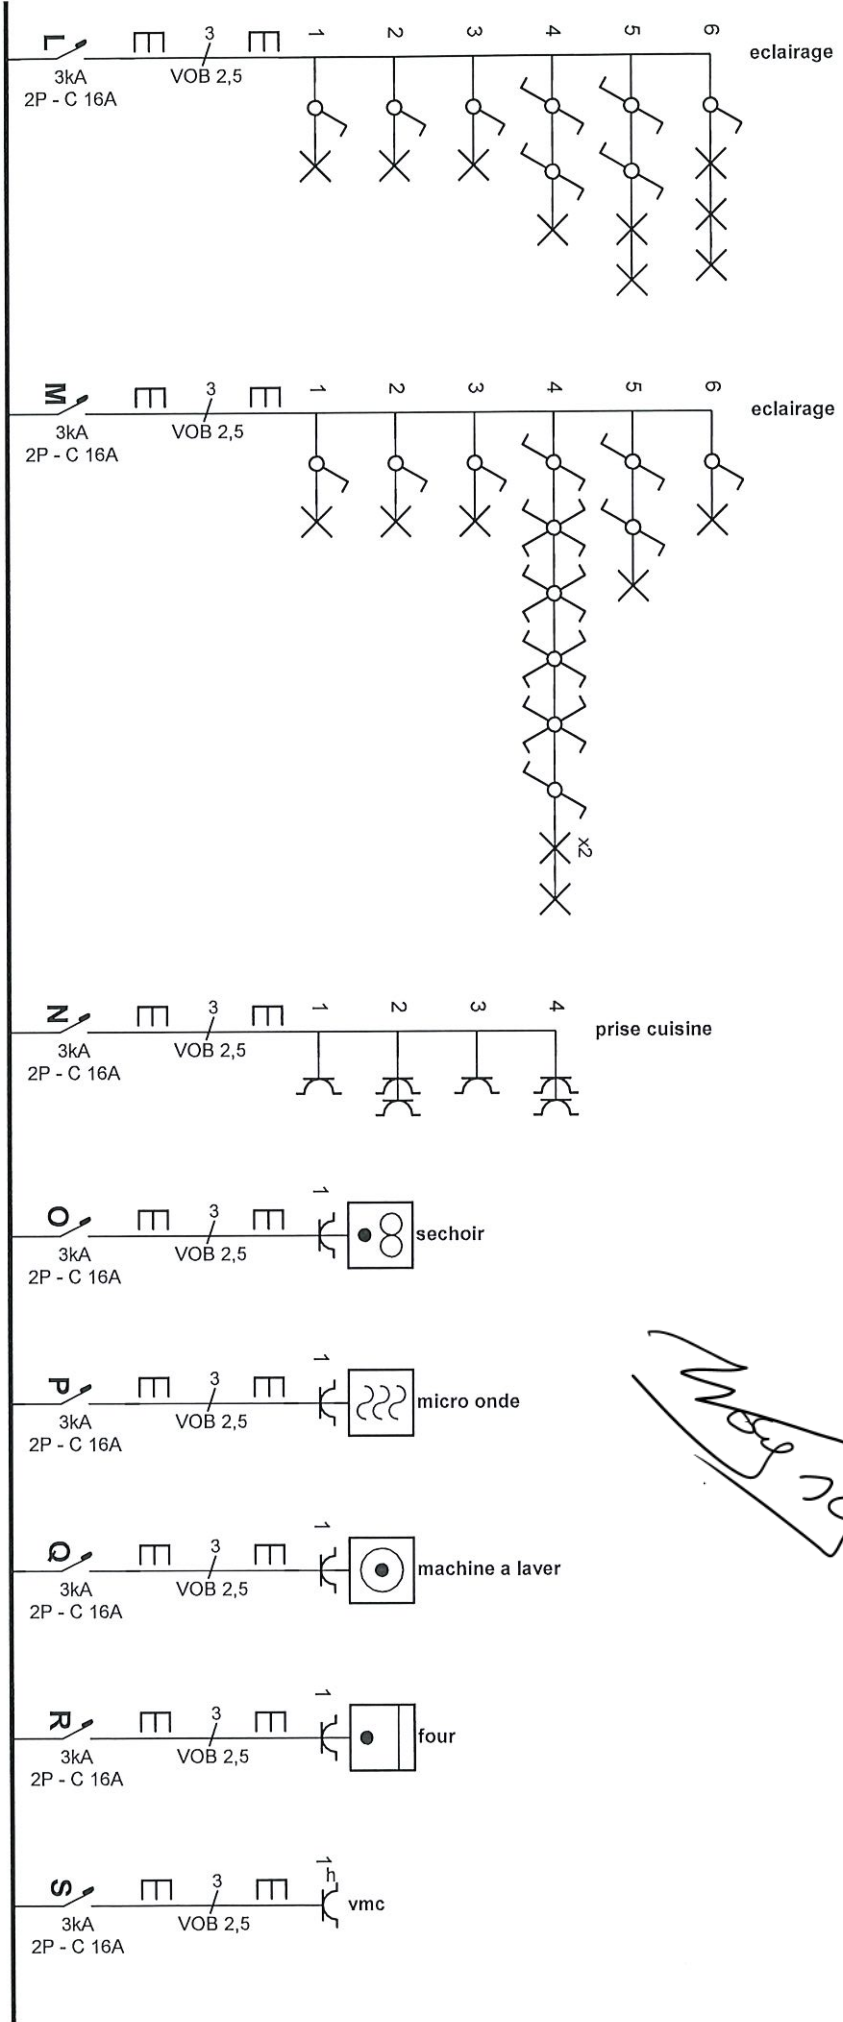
L 3 1 2 3 4 5 6 eclairage
3kA VOB 2,5
2P - C 16A

M 3 1 2 3 4 5 6 eclairage
3kA VOB 2,5
2P - C 16A
x2

N 3 1 2 3 4 prise cuisine
3kA VOB 2,5
2P - C 16A

O 3 1 sechoir
3kA VOB 2,5
2P - C 16A

P 3 1 micro onde
3kA VOB 2,5
2P - C 16A

Q 3 1 machine a laver
3kA VOB 2,5
2P - C 16A

R 3 1 four
3kA VOB 2,5
2P - C 16A

S 3 1 h vmc
3kA VOB 2,5
2P - C 16A

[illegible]